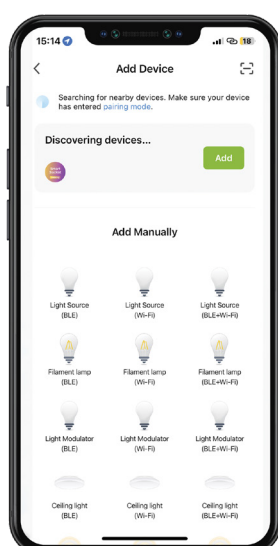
15:14

18

Add Device

Searching for nearby devices. Make sure your device has entered pairing mode.

Discovering devices...

Add

Add Manually

Light Source (BLE)

Light Source (Wi-Fi)

Light Source (BLE+Wi-Fi)

Filament lamp (BLE)

Filament lamp (Wi-Fi)

Filament lamp (BLE+Wi-Fi)

Light Modulator (BLE)

Light Modulator (Wi-Fi)

Light Modulator (BLE+Wi-Fi)

Ceiling light (BLE)

Ceiling light (Wi-Fi)

Ceiling light (BLE+Wi-Fi)